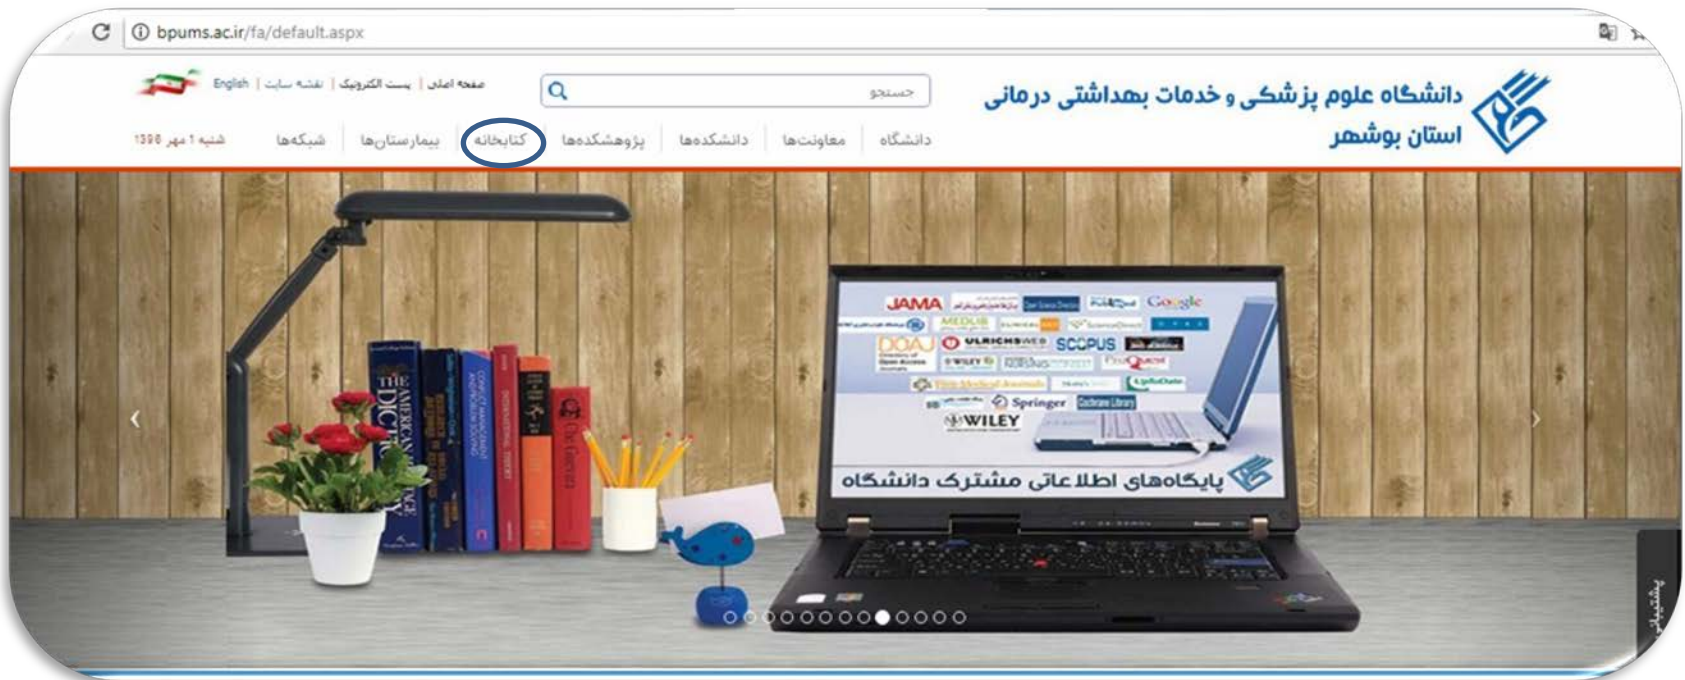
bpums.ac.ir/fa/default.aspx

صفحه اصلی | پست الکترونیک | نقشه سایت | English

جستجو

دانشگاه علوم پزشکی و خدمات بهداشتی درمانی استان بوشهر

دانشگاه | معاونت‌ها | دانشکده‌ها | پژوهشکده‌ها | کتابخانه | بیمارستان‌ها | شبکه‌ها

شنبه ۱ مهر ۱۳۹۶

JAMA Google MEDLIB DOAJ ULRICHSWEB SCOPUS ProQuest Springer WILEY Cochrane Library

پایگاه‌های اطلاعاتی مشترک دانشگاه

پشتیبانی